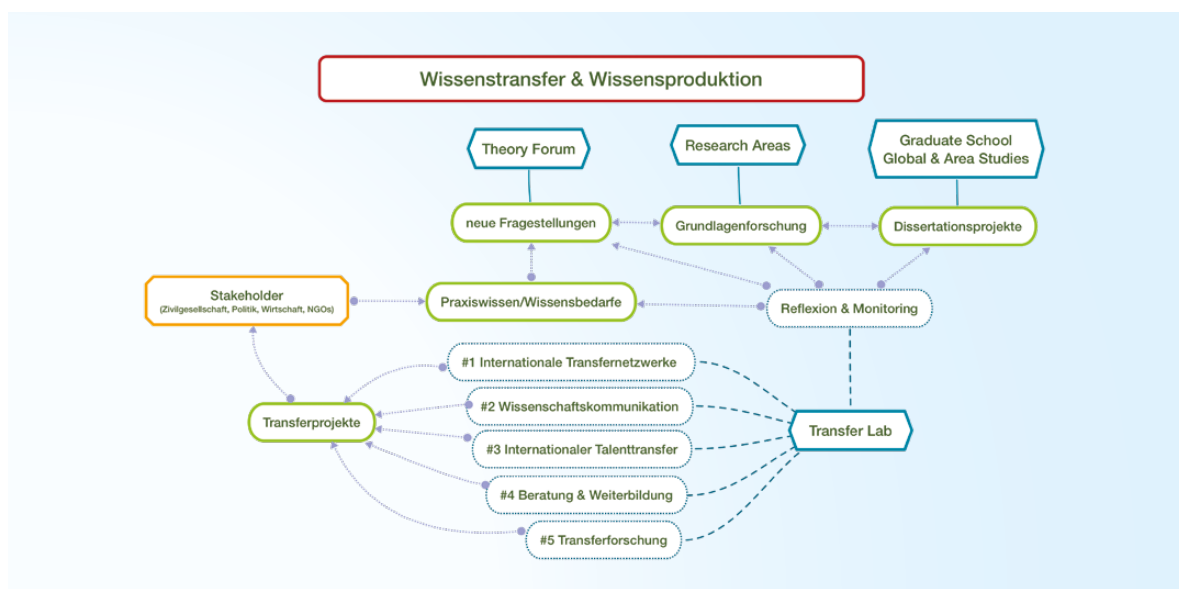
Wissenstransfer & Wissensproduktion

Theory Forum

Research Areas

Graduate School Global & Area Studies

neue Fragestellungen

Grundlagenforschung

Dissertationsprojekte

Stakeholder (Zivilgesellschaft, Politik, Wirtschaft, NGOs)

Praxiswissen/Wissensbedarfe

Reflexion & Monitoring

#1 Internationale Transfernetzwerke

Transferprojekte

#2 Wissenschaftskommunikation

Transfer Lab

#3 Internationaler Talenttransfer

#4 Beratung & Weiterbildung

#5 Transferforschung